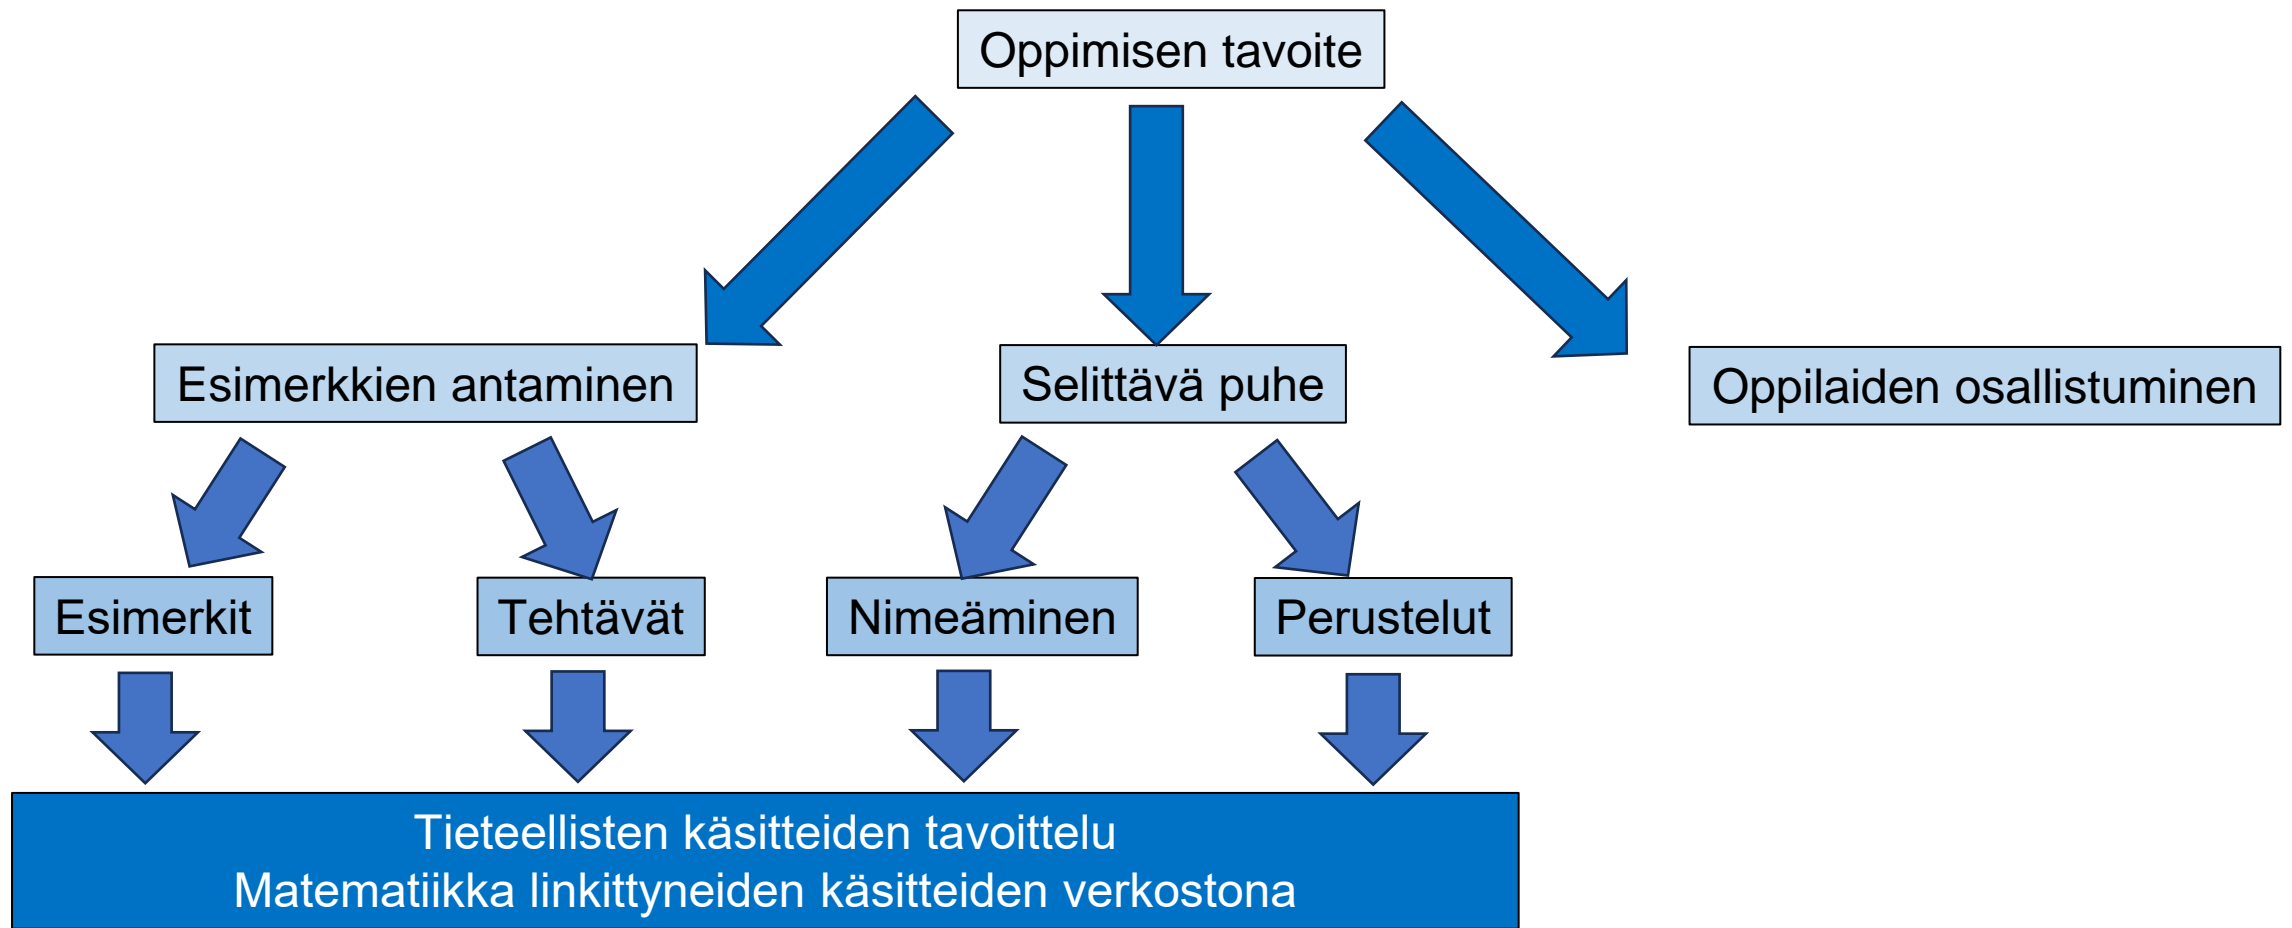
Oppimisen tavoite

Esimerkkien antaminen

Selittävä puhe

Oppilaiden osallistuminen

Esimerkit

Tehtävät

Nimeäminen

Perustelut

Tieteellisten käsitteiden tavoittelu
Matematiikka linkittyneiden käsitteiden verkostona